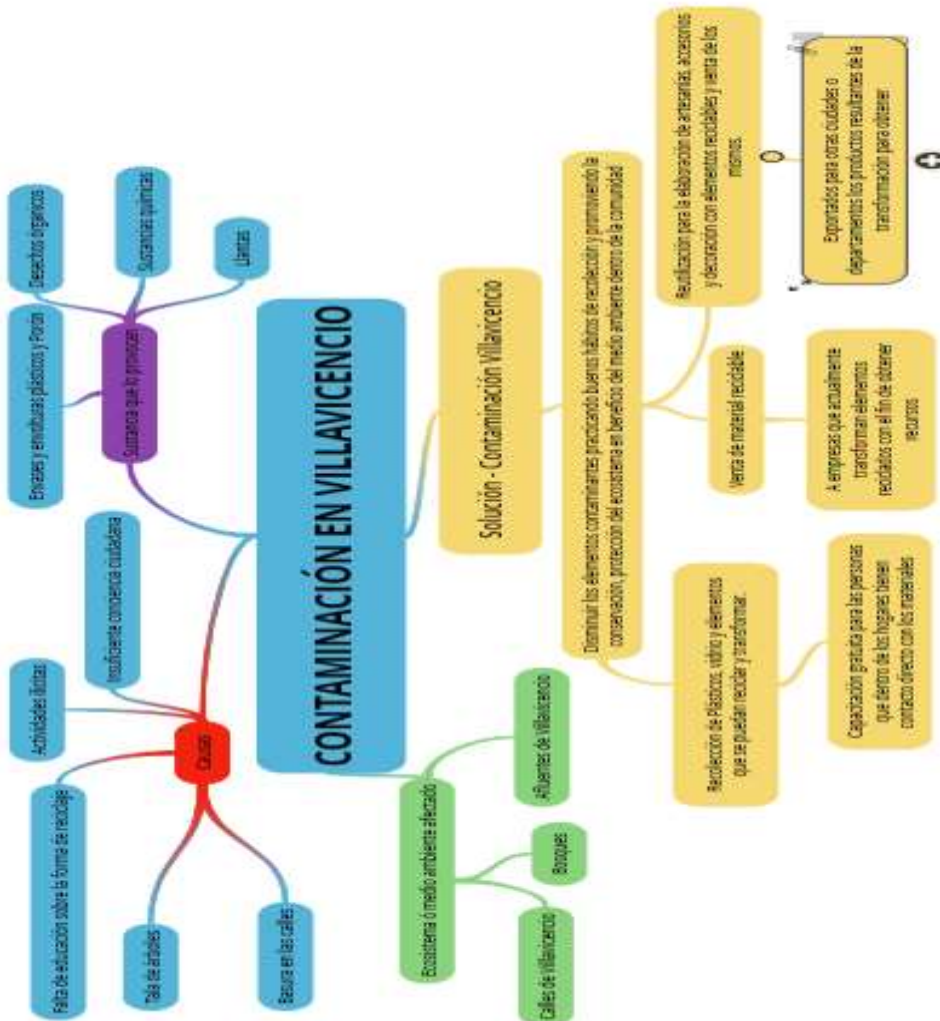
CONTAMINACIÓN EN VILLAVICENCIO

Sustancias que lo provocan

Envases y envolturas plásticos y Poron

Desechos orgánicos

Sustancias químicas

Llantas

Causas

Insuficiente conciencia ciudadana

Actividades ilícitas

Falta de educación sobre la forma de reciclaje

Tala de árboles

Basura en las calles

Ecosistema o medio ambiente afectado

Afluentes de Villavicencio

Bosques

Calles de Villavicencio

Solución - Contaminación Villavicencio

Disminuir los elementos contaminantes practicando buenos hábitos de recolección y promoviendo la conservación, protección del ecosistema en beneficio del medio ambiente dentro de la comunidad

Reutilización para la elaboración de artesanías, accesorios y decoración con elementos reciclables y venta de los mismos.

Exportarlos para otras ciudades o departamentos los productos resultantes de la transformación para obtener

Venta de material reciclable

A empresas que actualmente transforman elementos reciclados con el fin de obtener recursos

Recolección de Plásticos, vidrio y elementos que se puedan reciclar y transformar.

Capacitación gratuita para las personas que dentro de los hogares tienen contacto directo con los materiales